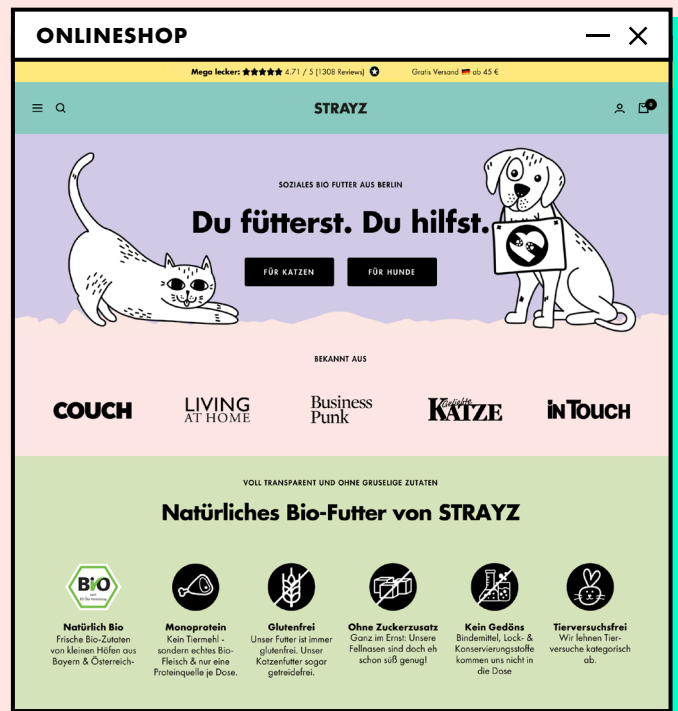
ONLINESHOP

Mega lecker: ★★★★★ 4.71 / 5 (1308 Reviews)

Gratis Versand ab 45 €

STRAYZ

0

SOZIALES BIO FUTTER AUS BERLIN

Du fütterst. Du hilfst.

FÜR KATZEN

FÜR HUNDE

BEKANNT AUS

COUCH

LIVING AT HOME

Business Punk

Geliebte KATZE

InTouch

VOLL TRANSPARENT UND OHNE GRUSELIGE ZUTATEN

Natürliches Bio-Futter von STRAYZ

BIO

Natürlich Bio
Frische Bio-Zutaten von kleinen Höfen aus Bayern & Österreich-

Monoprotein
Kein Tiermehl - sondern echtes Bio-Fleisch & nur eine Proteinquelle je Dose.

Glutenfrei
Unser Futter ist immer glutenfrei. Unser Katzenfutter sogar getreidefrei.

Ohne Zuckerzusatz
Ganz im Ernst: Unsere Fellnasen sind doch eh schon süß genug!

Kein Gedöns
Bindemittel, Lock- & Konservierungsstoffe kommen uns nicht in die Dose

Tierversuchsfrei
Wir lehnen Tierversuche kategorisch ab.